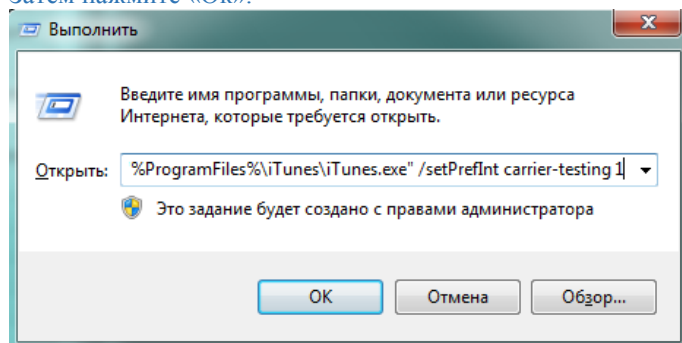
Затем нажмите «Ok».

Выполнить

Введите имя программы, папки, документа или ресурса Интернета, которые требуется открыть.

Открыть: %ProgramFiles%\iTunes\iTunes.exe" /setPrefInt carrier-testing 1

Это задание будет создано с правами администратора

OK Отмена Обзор...